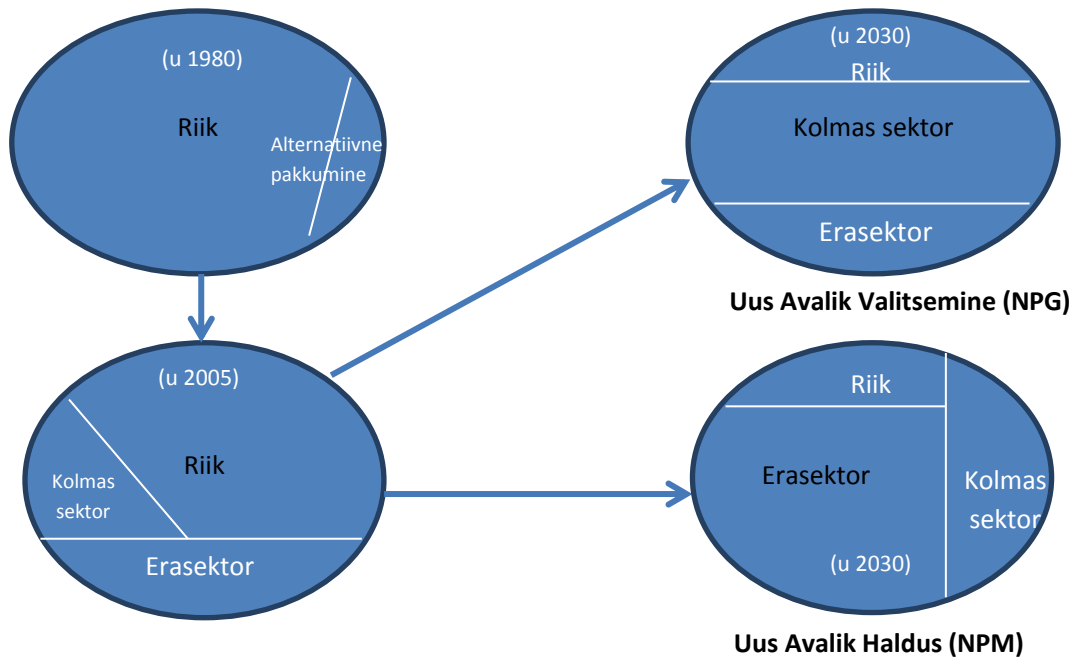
(u 1980)

Riik

Alternatiivne pakkumine

(u 2030)

Riik

Kolmas sektor

Erasektor

Uus Avalik Valitsemine (NPG)

(u 2005)

Riik

Kolmas sektor

Erasektor

Riik

Erasektor

Kolmas sektor

(u 2030)

Uus Avalik Haldus (NPM)